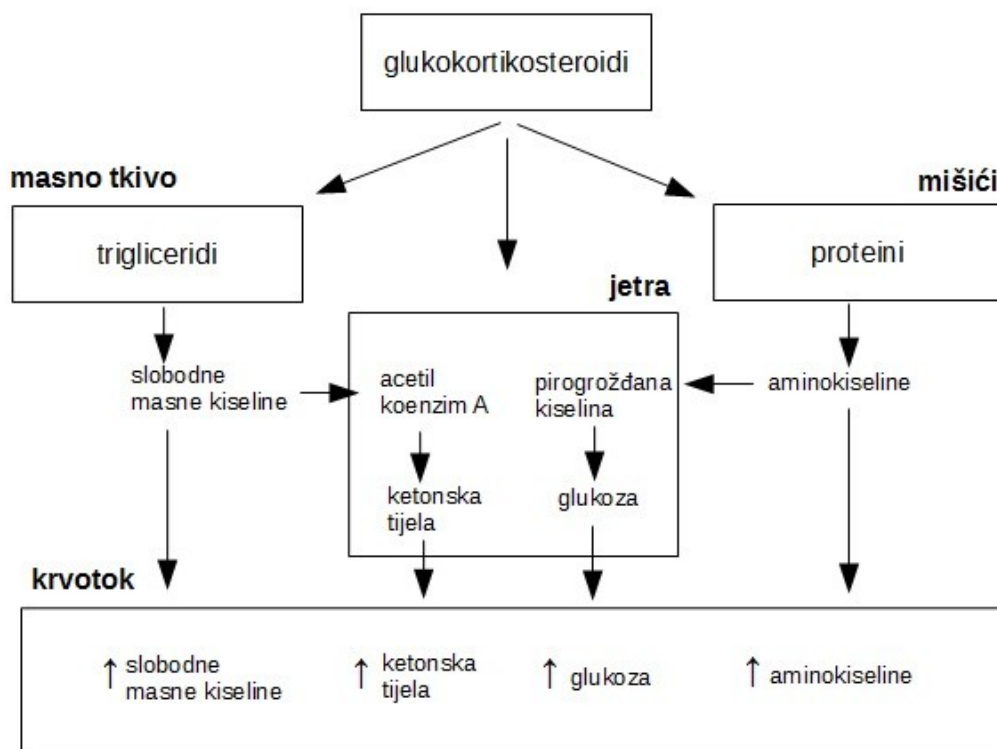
glukokortikosteroidi

masno tkivo

mišići

trigliceridi

proteini

jetra

slobodne masne kiseline

acetil koenzim A

pirogrožđana kiselina

aminokiseline

ketonska tijela

glukoza

krvotok

↑ slobodne masne kiseline

↑ ketonska tijela

↑ glukoza

↑ aminokiseline